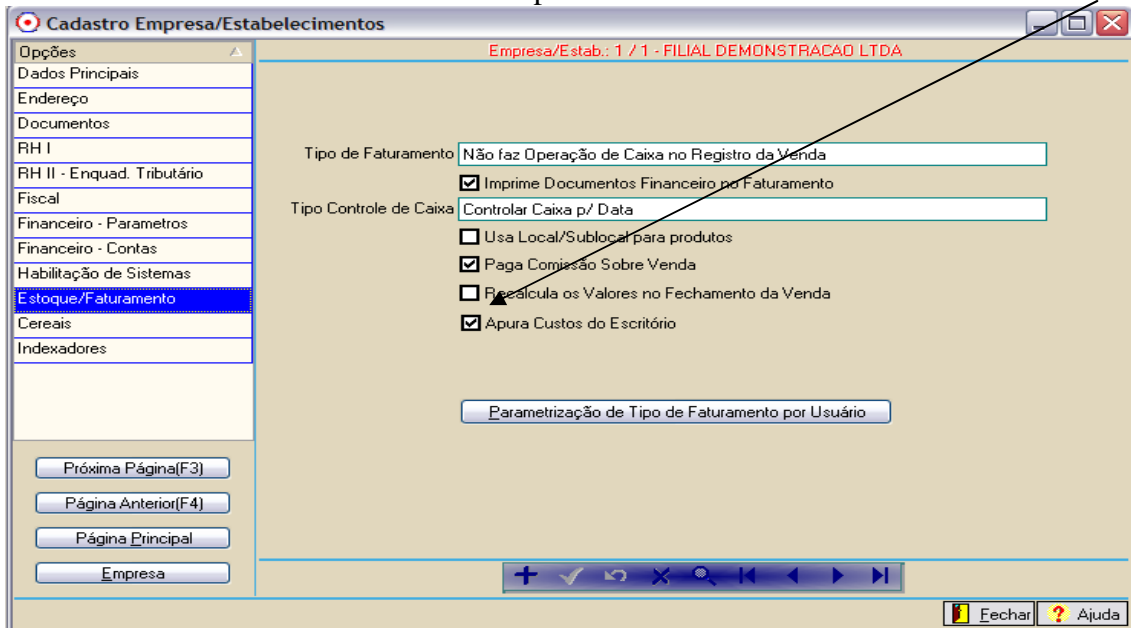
Cadastro Empresa/Estabelecimentos

Opções
Dados Principais
Endereço
Documentos
RH I
RH II - Enquad. Tributário
Fiscal
Financeiro - Parametros
Financeiro - Contas
Habilitação de Sistemas
Estoque/Faturamento
Cereais
Indexadores

Próxima Página(F3)
Página Anterior(F4)
Página Principal
Empresa

Empresa/Estab.: 1 / 1 - FILIAL DEMONSTRACAO LTDA

Tipo de Faturamento Não faz Operação de Caixa no Registro da Venda
☑ Imprime Documentos Financeiro no Faturamento
Tipo Controle de Caixa Controlar Caixa p/ Data
☐ Usa Local/Sublocal para produtos
☑ Paga Comissão Sobre Venda
☐ Recalcula os Valores no Fechamento da Venda
☑ Apura Custos do Escritório

Parametrização de Tipo de Faturamento por Usuário

Fechar Ajuda